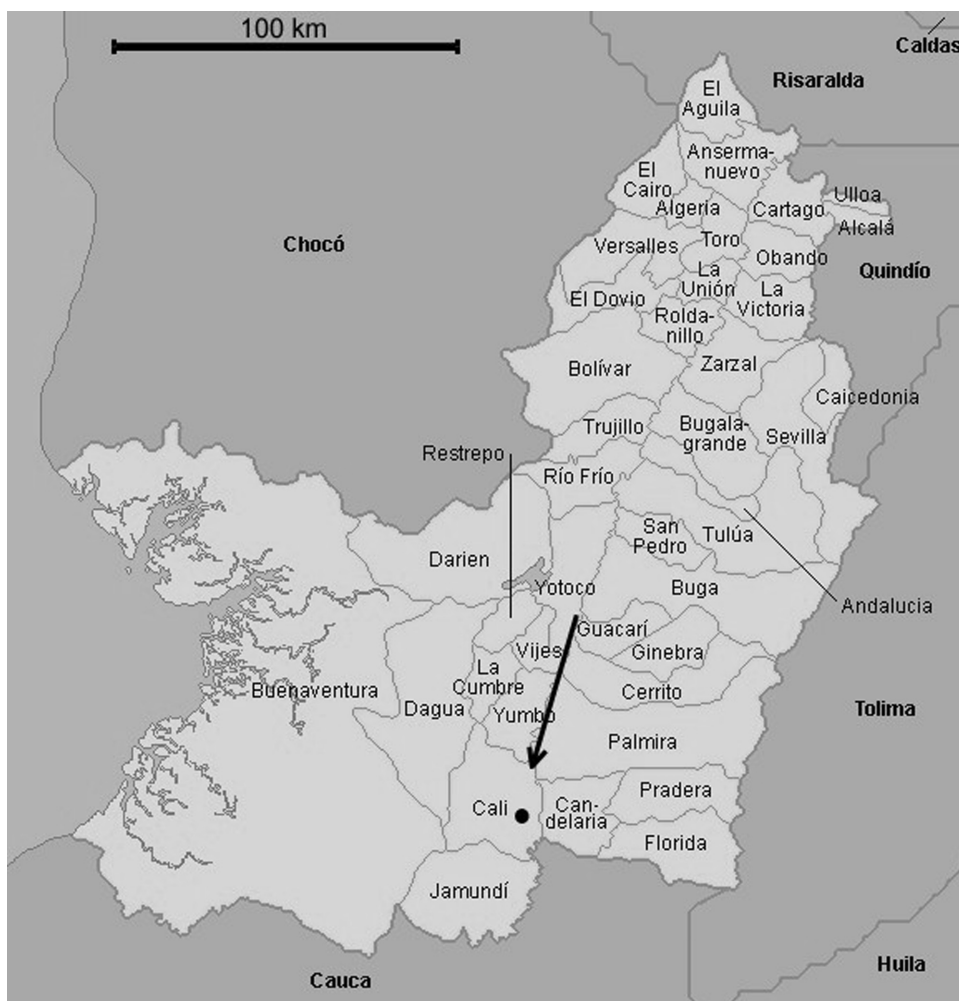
100 km

Caldas

Risaralda

El Aguila

Anserma-nuevo

El Cairo

Algeria

Cartago

Ulloa

Alcalá

Chocó

Versalles

Toro

Obando

Quindío

La Unión

La Victoria

El Dovio

Rolda-nillo

Bolívar

Zarzal

Caicedonia

Trujillo

Bugala-grande

Sevilla

Restrepo

Río Frío

San Pedro

Tulúa

Darien

Yotoco

Buga

Andalucia

Guacarí

Vijes

Ginebra

La Cumbre

Buenaventura

Cerrito

Dagua

Yumbo

Tolima

Palmira

Pradera

Cali

Can-delaria

Florida

Jamundí

Cauca

Huila